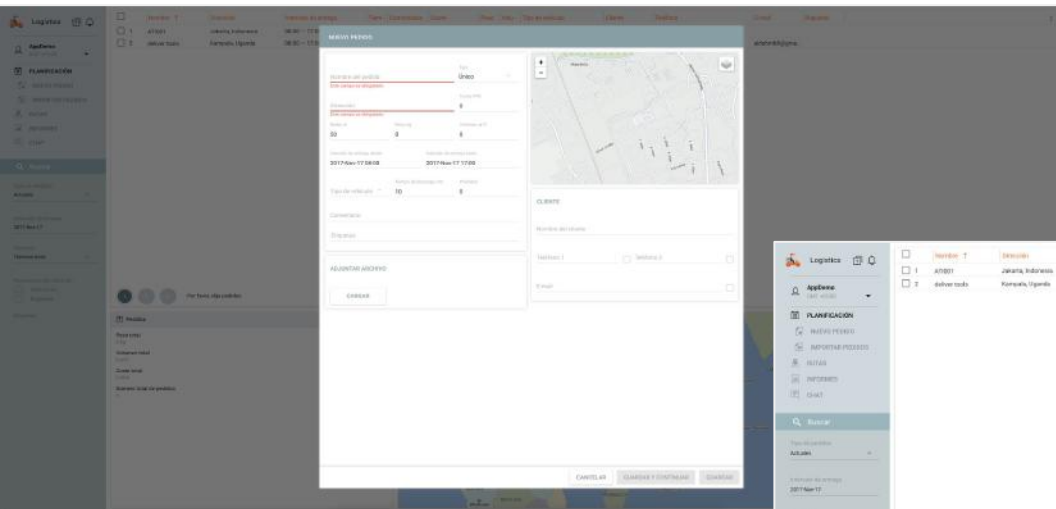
Logistics

AppDemo

PLANIFICACIÓN

NUEVO PEDIDO

IMPORTAR PEDIDOS

RUTAS

INFORMES

CHAT

Buscar

Actuales

2017-Nov-17

Nombre ↑

Dirección

1 ATI801 Jakarta, Indonesia

2 deliver tools Kampala, Uganda

NUEVO PEDIDO

Número del pedido

Este campo es obligatorio

Tipo

Único

Dirección

Este campo es obligatorio

0

50

0

0

2017-Nov-17 08:00

2017-Nov-17 17:00

Tipo de vehículo

10

0

Comentario

Etiquetas

ADJUNTAR ARCHIVO

CARGAR

CLIENTE

Nombre del cliente

Teléfono 1

Teléfono 2

E-mail

CANCELAR

GUARDAR Y CONTINUAR

GUARDAR

Pedidos

Peso total

Volumen total

Coste total

Número total de pedidos

Logistics

AppDemo

PLANIFICACIÓN

NUEVO PEDIDO

IMPORTAR PEDIDOS

RUTAS

INFORMES

CHAT

Buscar

Actuales

2017-Nov-17

Nombre ↑

Dirección

1 ATI801 Jakarta, Indonesia

2 deliver tools Kampala, Uganda